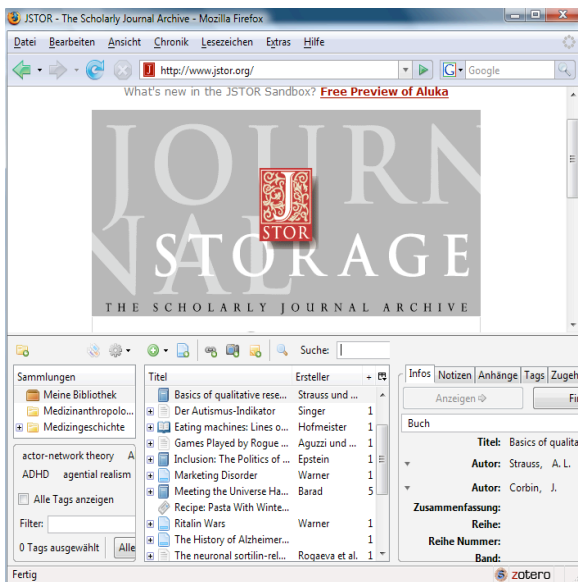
JSTOR - The Scholarly Journal Archive - Mozilla Firefox

Datei Bearbeiten Ansicht Chronik Lesezeichen Extras Hilfe

http://www.jstor.org/

Google

What's new in the JSTOR Sandbox? Free Preview of Aluka

JOURNAL

J STOR

STORAGE

THE SCHOLARLY JOURNAL ARCHIVE

Suche:

Sammlungen
Meine Bibliothek
Medizinanthropolo...
Medizingeschichte

actor-network theory
ADHD agential realism

Alle Tags anzeigen

Filter:

0 Tags ausgewählt Alle

| Titel | Ersteller | + |
|---|---|---|
| Basics of qualitative rese... | Strauss und ... | |
| Der Autismus-Indikator | Singer | 1 |
| Eating machines: Lines o... | Hofmeister | 1 |
| Games Played by Rogue ... | Aguzzi und ... | 1 |
| Inclusion: The Politics of ... | Epstein | 1 |
| Marketing Disorder | Warner | 1 |
| Meeting the Universe Ha... | Barad | 5 |
| Recipe: Pasta With Winte... | | |
| Ritalin Wars | Warner | 1 |
| The History of Alzheimer... | | 1 |
| The neuronal sortilin-rel... | Rogaeva et al. | 1 |

Infos Notizen Anhänge Tags Zugeh

Anzeigen

Buch

Titel: Basics of qualita
Autor: Strauss, A. L.
Autor: Corbin, J.
Zusammenfassung:
Reihe:
Reihe Nummer:
Band:

Fertig

zotero